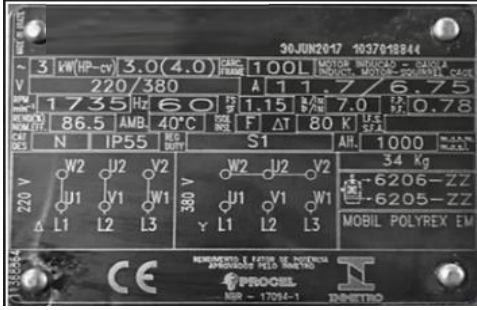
MADE IN BRAZIL

30JUN2017 1037018844

~ 3 kW(HP-cv) 3.0(4.0) CARC. FRAME 100L MOTOR INDUÇÃO - GAIOLA INDUCT. MOTOR-SQUIRREL CAGE

V 220/380 A 11.7/6.75

RPM 1735 Hz 60 FS SF 1.15 Ip/In 7.0 Ip/In 0.78

REND. EFF 86.5 AMB. 40°C ISOL INS.CL F ΔT 80 K Ip/In

CAT DES N IP55 REG. DUTY S1 Alt. 1000 m.a.s.l.

W2 U2 V2
U1 V1 W1
220 V
Δ L1 L2 L3

W2 U2 V2
U1 V1 W1
380 V
Y L1 L2 L3

34 Kg

6206-ZZ
6205-ZZ

MOBIL POLYREX EM

CE

RENDIMENTO E FATOR DE POTÊNCIA APROVADOS PELO INMETRO

PROCEL

NBR - 17094-1

INMETRO

1188664